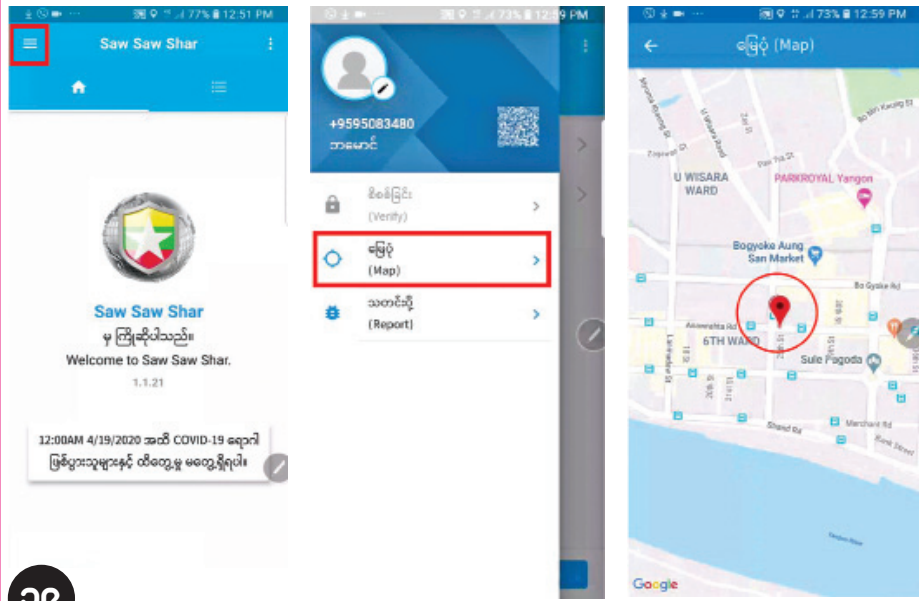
77% 12:51 PM

Saw Saw Shar

Saw Saw Shar

မှ ကြိုဆိုပါသည်။

Welcome to Saw Saw Shar.

1.1.21

12:00AM 4/19/2020 အထိ COVID-19 ရောဂါ ဖြစ်ပွားသူများနှင့် ထိတွေ့မှု မတွေ့ရှိရပါ။

73% 12:59 PM

+9595083480

ဘမောင်

စိစစ်ခြင်း (Verify)

မြေပုံ (Map)

သတင်းပို့ (Report)

73% 12:59 PM

မြေပုံ (Map)

U WISARA WARD

PARKROYAL Yangon

Bogyoke Aung San Market

Bo Gyoke Rd

Anawrahta Rd

6TH WARD

Sule Pagoda

Strand Rd

Merchant Rd

Bo Min Kaung St

U Wisara Road

Google

၃၈